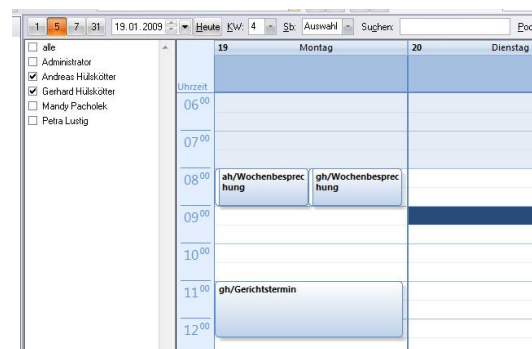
1 5 7 31 19.01.2009 Heute KW: 4 Sb: Auswahl Suchen: Poc

☐ alle
☐ Administrator
☑ Andreas Hülskötter
☑ Gerhard Hülskötter
☐ Mandy Pacholek
☐ Petra Lustig

| Uhrzeit | 19 Montag | 20 Dienstag |
|---|---|---|
| $06^{00}$ | | |
| $07^{00}$ | | |
| $08^{00}$ | ah/Wochenbesprechung · gh/Wochenbesprechung | |
| $09^{00}$ | | |
| $10^{00}$ | | |
| $11^{00}$ | gh/Gerichtstermin | |
| $12^{00}$ | | |